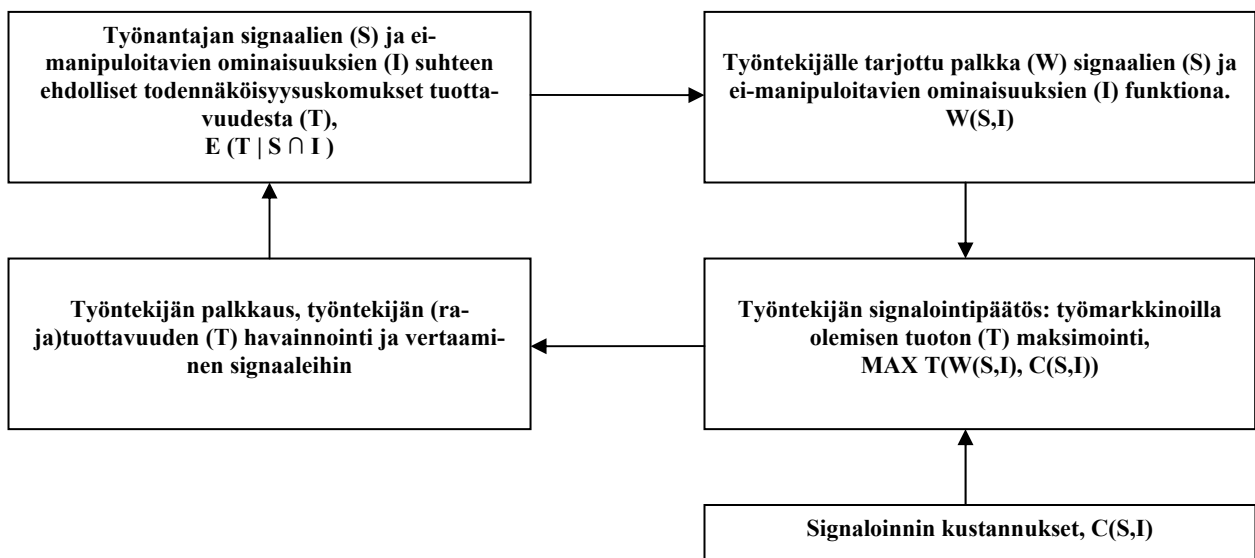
Työnantajan signaalien (S) ja ei-manipuloitavien ominaisuuksien (I) suhteen ehdolliset todennäköisyysuskomukset tuottavuudesta (T),
E (T | S ∩ I )

Työntekijälle tarjottu palkka (W) signaalien (S) ja ei-manipuloitavien ominaisuuksien (I) funktiona.
W(S,I)

Työntekijän palkkaus, työntekijän (raja)tuottavuuden (T) havainnointi ja vertaaminen signaaleihin

Työntekijän signalointipäätös: työmarkkinoilla olemisen tuoton (T) maksimointi,
MAX T(W(S,I), C(S,I))

Signaloinnin kustannukset, C(S,I)